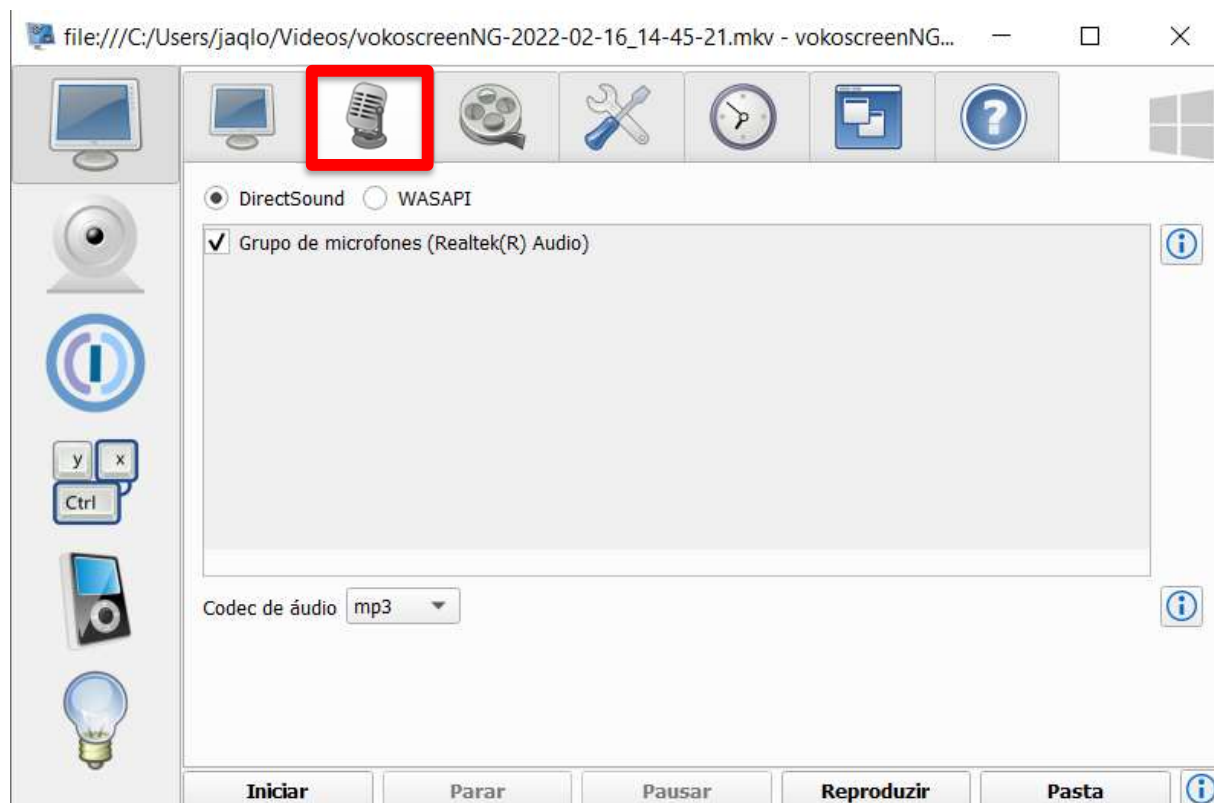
file:///C:/Users/jaqlo/Videos/vokoscreenNG-2022-02-16_14-45-21.mkv - vokoscreenNG...

DirectSound WASAPI

Grupo de microfones (Realtek(R) Audio)

Codec de áudio mp3

y x
Ctrl

Iniciar Parar Pausar Reproduzir Pasta